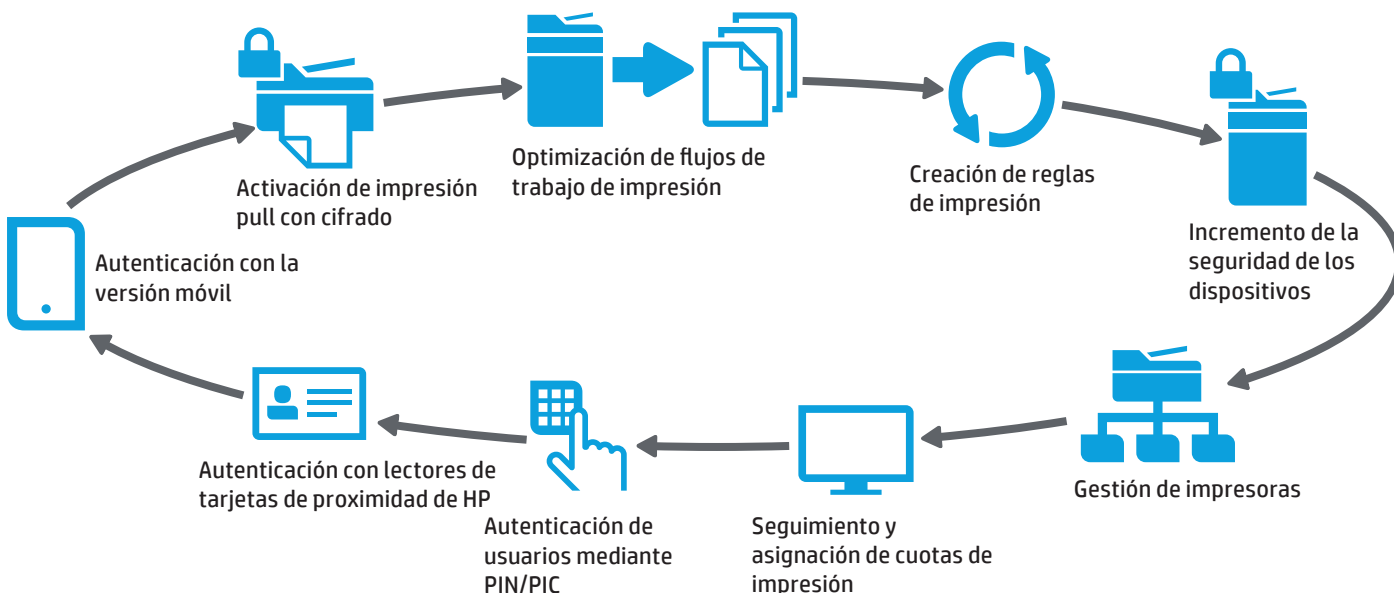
Activación de impresión pull con cifrado

Optimización de flujos de trabajo de impresión

Creación de reglas de impresión

Incremento de la seguridad de los dispositivos

Gestión de impresoras

Seguimiento y asignación de cuotas de impresión

Autenticación de usuarios mediante PIN/PIC

Autenticación con lectores de tarjetas de proximidad de HP

Autenticación con la versión móvil